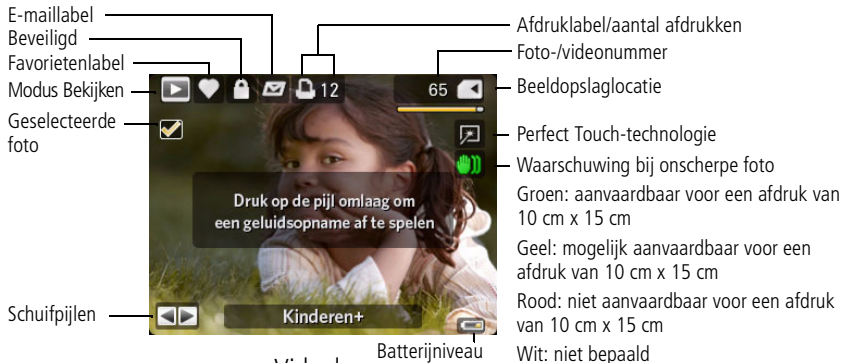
E-maillabel
Beveiligd
Favorietenlabel
Modus Bekijken
Geselecteerde foto
Schuifpijlen

Afdruklabel/aantal afdrukken
Foto-/videonummer
Beeldopslaglocatie
Perfect Touch-technologie
Waarschuwing bij onscherpe foto
Groen: aanvaardbaar voor een afdruk van 10 cm x 15 cm
Geel: mogelijk aanvaardbaar voor een afdruk van 10 cm x 15 cm
Rood: niet aanvaardbaar voor een afdruk van 10 cm x 15 cm
Wit: niet bepaald

12
65

Druk op de pijl omlaag om een geluidsopname af te spelen

Kinderen+

Batterijniveau
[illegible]